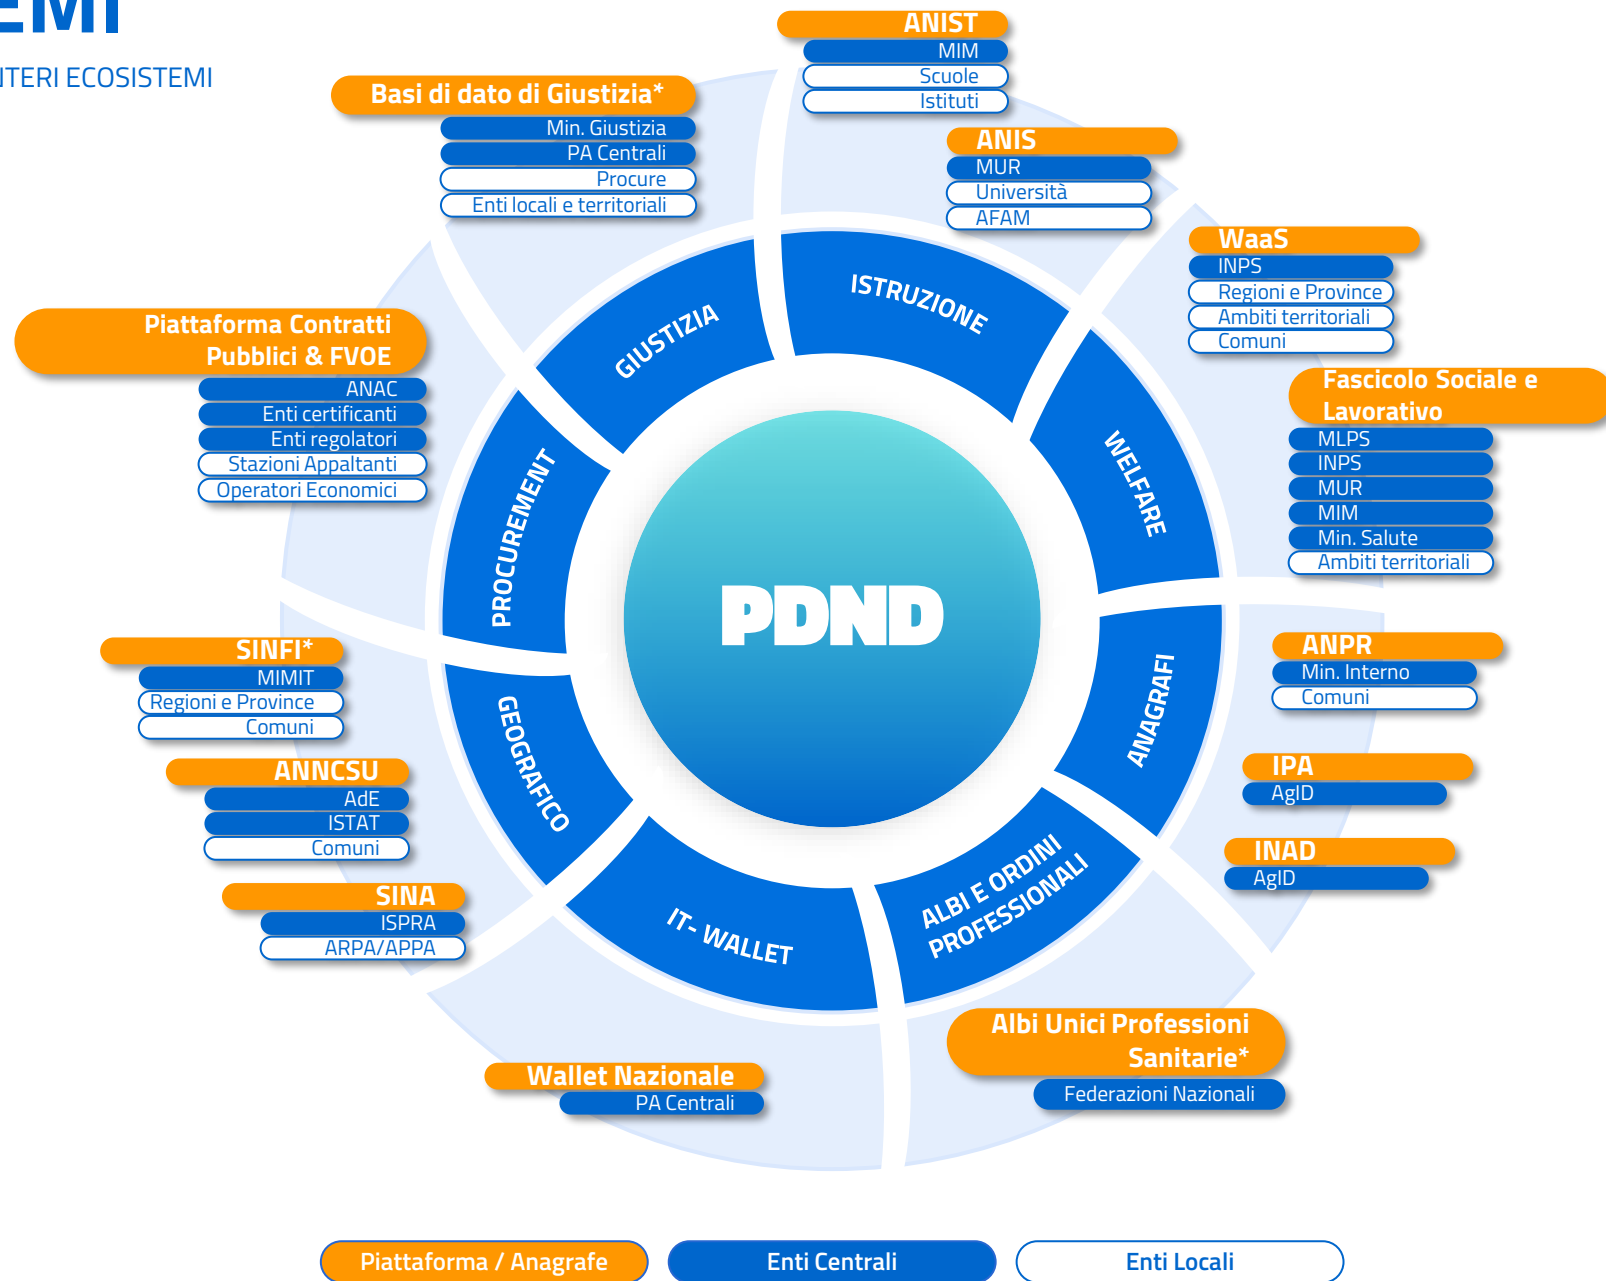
EMI

ITERI ECOSISTEMI

ANIST
MIM
Scuole
Istituti

Basi di dato di Giustizia*
Min. Giustizia
PA Centrali
Procure
Enti locali e territoriali

ANIS
MUR
Università
AFAM

WaaS
INPS
Regioni e Province
Ambiti territoriali
Comuni

Piattaforma Contratti Pubblici & FVOE
ANAC
Enti certificanti
Enti regolatori
Stazioni Appaltanti
Operatori Economici

Fascicolo Sociale e Lavorativo
MLPS
INPS
MUR
MIM
Min. Salute
Ambiti territoriali

GIUSTIZIA
ISTRUZIONE
WELFARE
PROCUREMENT
PDND
ANAGRAFI
GEOGRAFICO
IT- WALLET
ALBI E ORDINI PROFESSIONALI

SINFI*
MIMIT
Regioni e Province
Comuni

ANPR
Min. Interno
Comuni

ANNCSU
AdE
ISTAT
Comuni

IPA
AgID

INAD
AgID

SINA
ISPRA
ARPA/APPA

Albi Unici Professioni Sanitarie*
Federazioni Nazionali

Wallet Nazionale
PA Centrali

Piattaforma / Anagrafe
Enti Centrali
Enti Locali